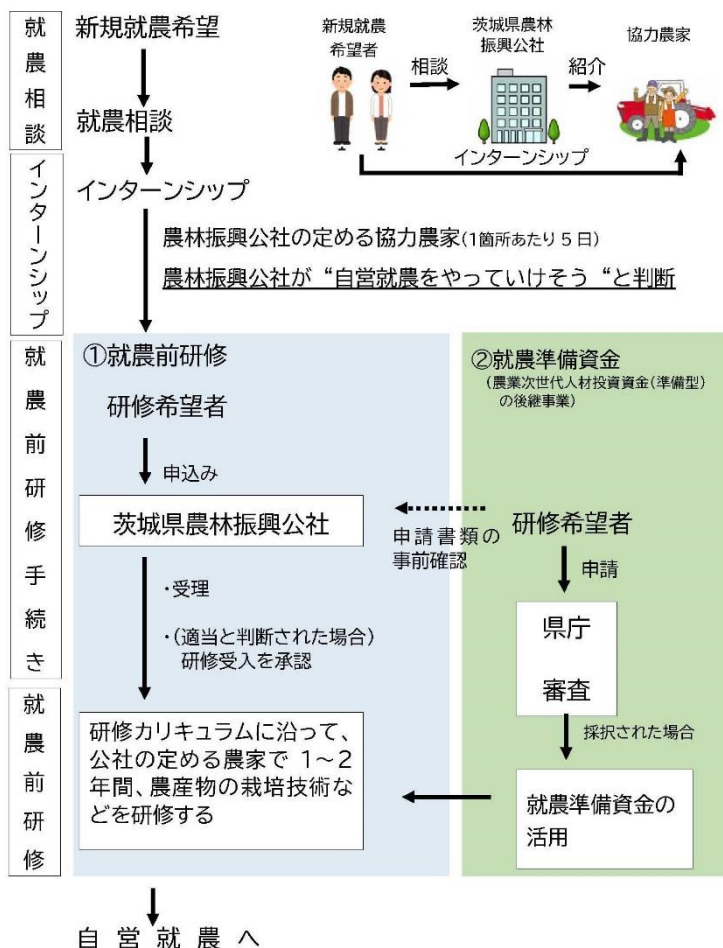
就農相談

新規就農希望

就農相談

新規就農希望者

相談

茨城県農林振興公社

紹介

協力農家

インターンシップ

インターンシップ

インターンシップ

農林振興公社の定める協力農家(1箇所あたり5日)

農林振興公社が“自営就農をやっていけそう“と判断

就農前研修手続き

①就農前研修

研修希望者

申込み

茨城県農林振興公社

・受理

・(適当と判断された場合)研修受入を承認

②就農準備資金
(農業次世代人材投資資金(準備型)の後継事業)

申請書類の事前確認

研修希望者

申請

県庁

審査

採択された場合

就農前研修

研修カリキュラムに沿って、公社の定める農家で 1~2年間、農産物の栽培技術などを研修する

就農準備資金の活用

自営就農へ